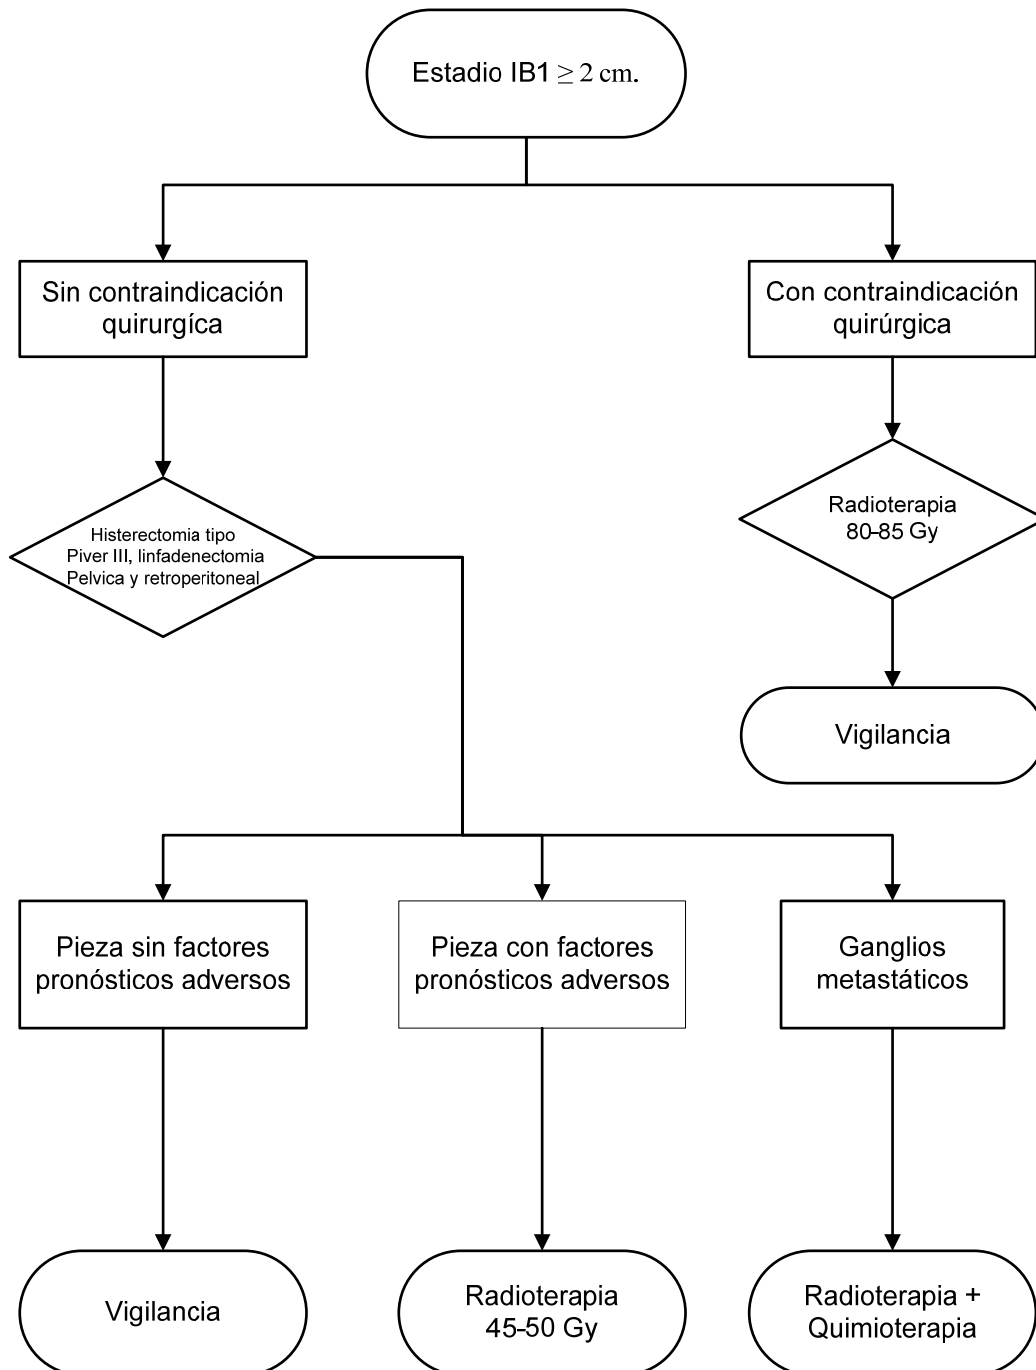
Estadio IB1 $\geq 2$ cm.

Sin contraindicación quirurgíca

Con contraindicación quirúrgica

Histerectomia tipo Piver III, linfadenectomia Pelvica y retroperitoneal

Radioterapia 80-85 Gy

Vigilancia

Pieza sin factores pronósticos adversos

Pieza con factores pronósticos adversos

Ganglios metastáticos

Vigilancia

Radioterapia 45-50 Gy

Radioterapia + Quimioterapia